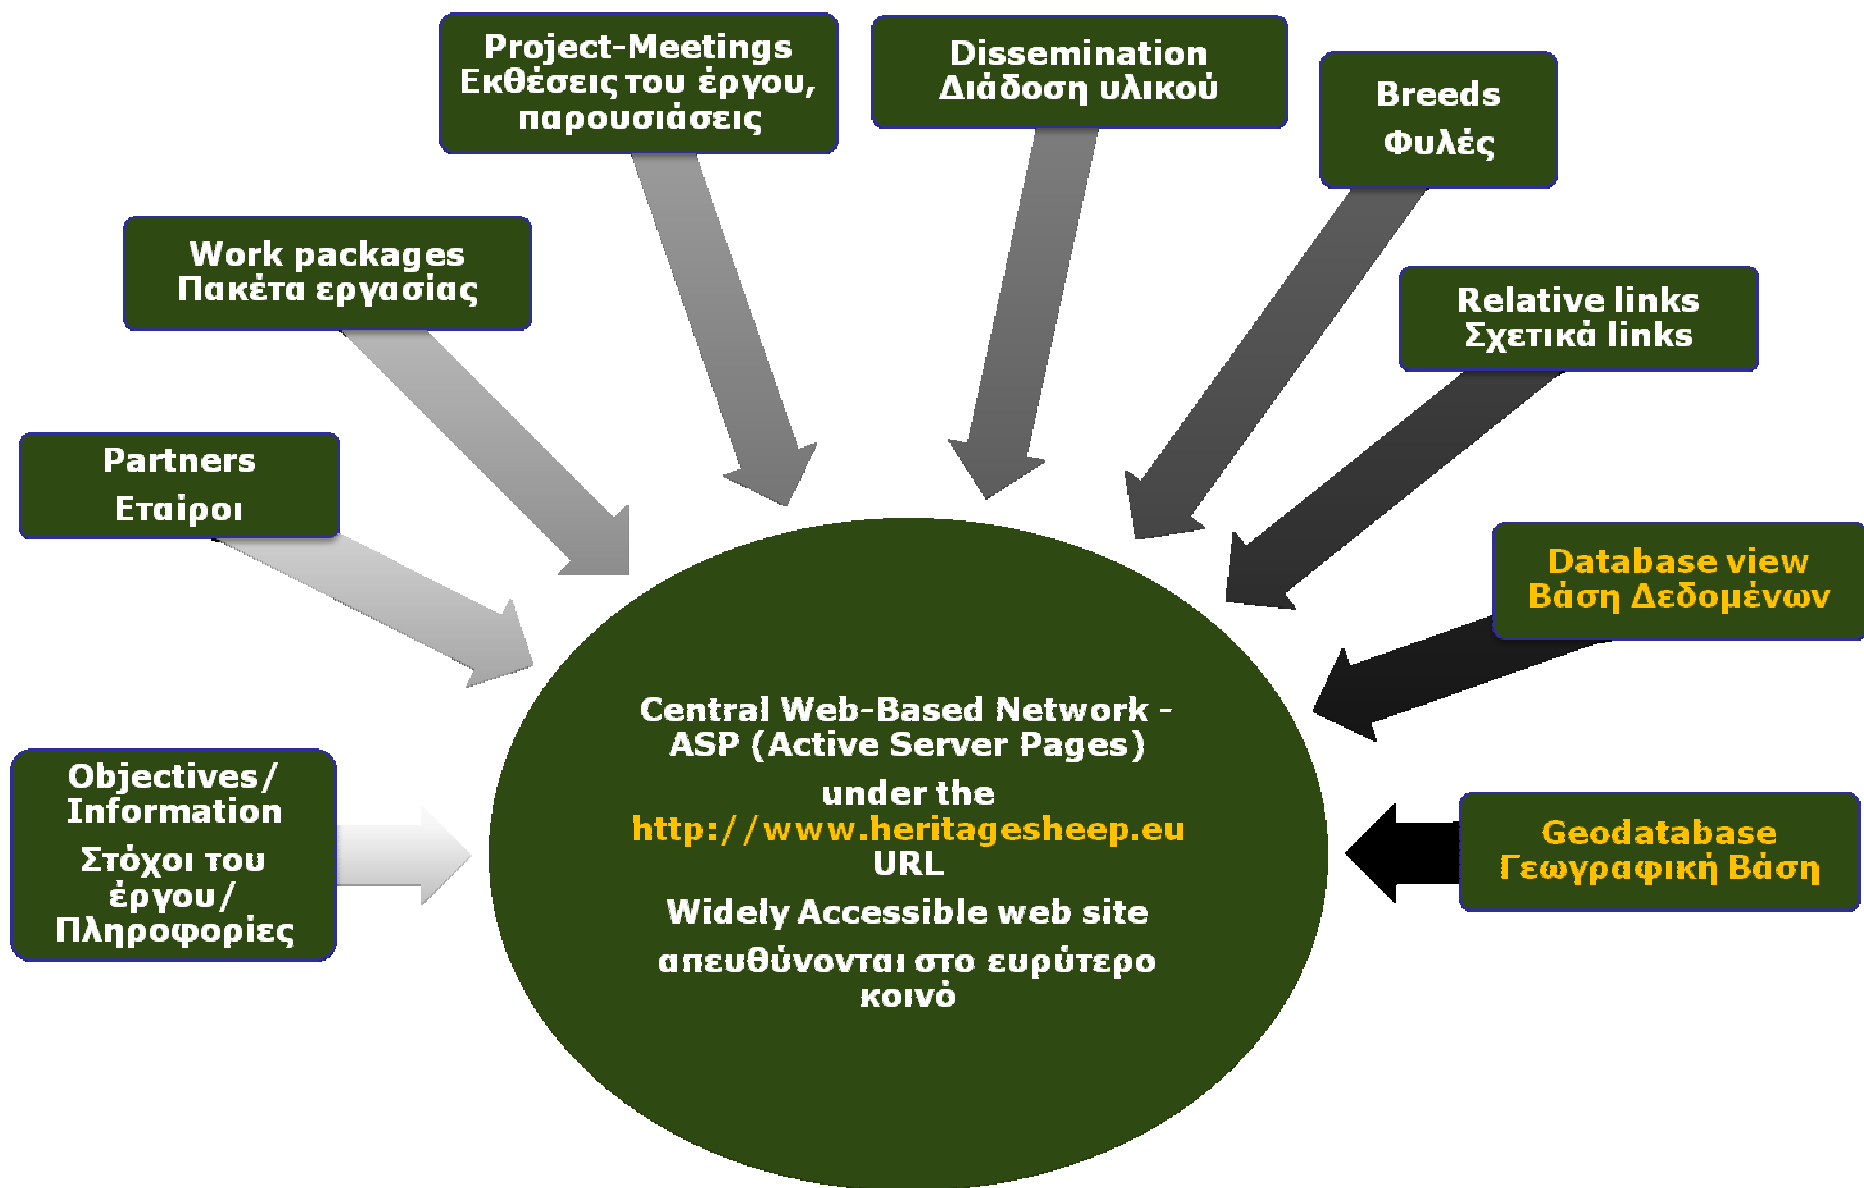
Project-Meetings
Εκθέσεις του έργου, παρουσιάσεις

Dissemination
Διάδοση υλικού

Breeds
Φυλές

Work packages
Πακέτα εργασίας

Relative links
Σχετικά links

Partners
Εταίροι

Database view
Βάση Δεδομένων

Central Web-Based Network - ASP (Active Server Pages)
under the
http://www.heritagesheep.eu
URL
Widely Accessible web site
απευθύνονται στο ευρύτερο κοινό

Objectives/ Information
Στόχοι του έργου/ Πληροφορίες

Geodatabase
Γεωγραφική Βάση